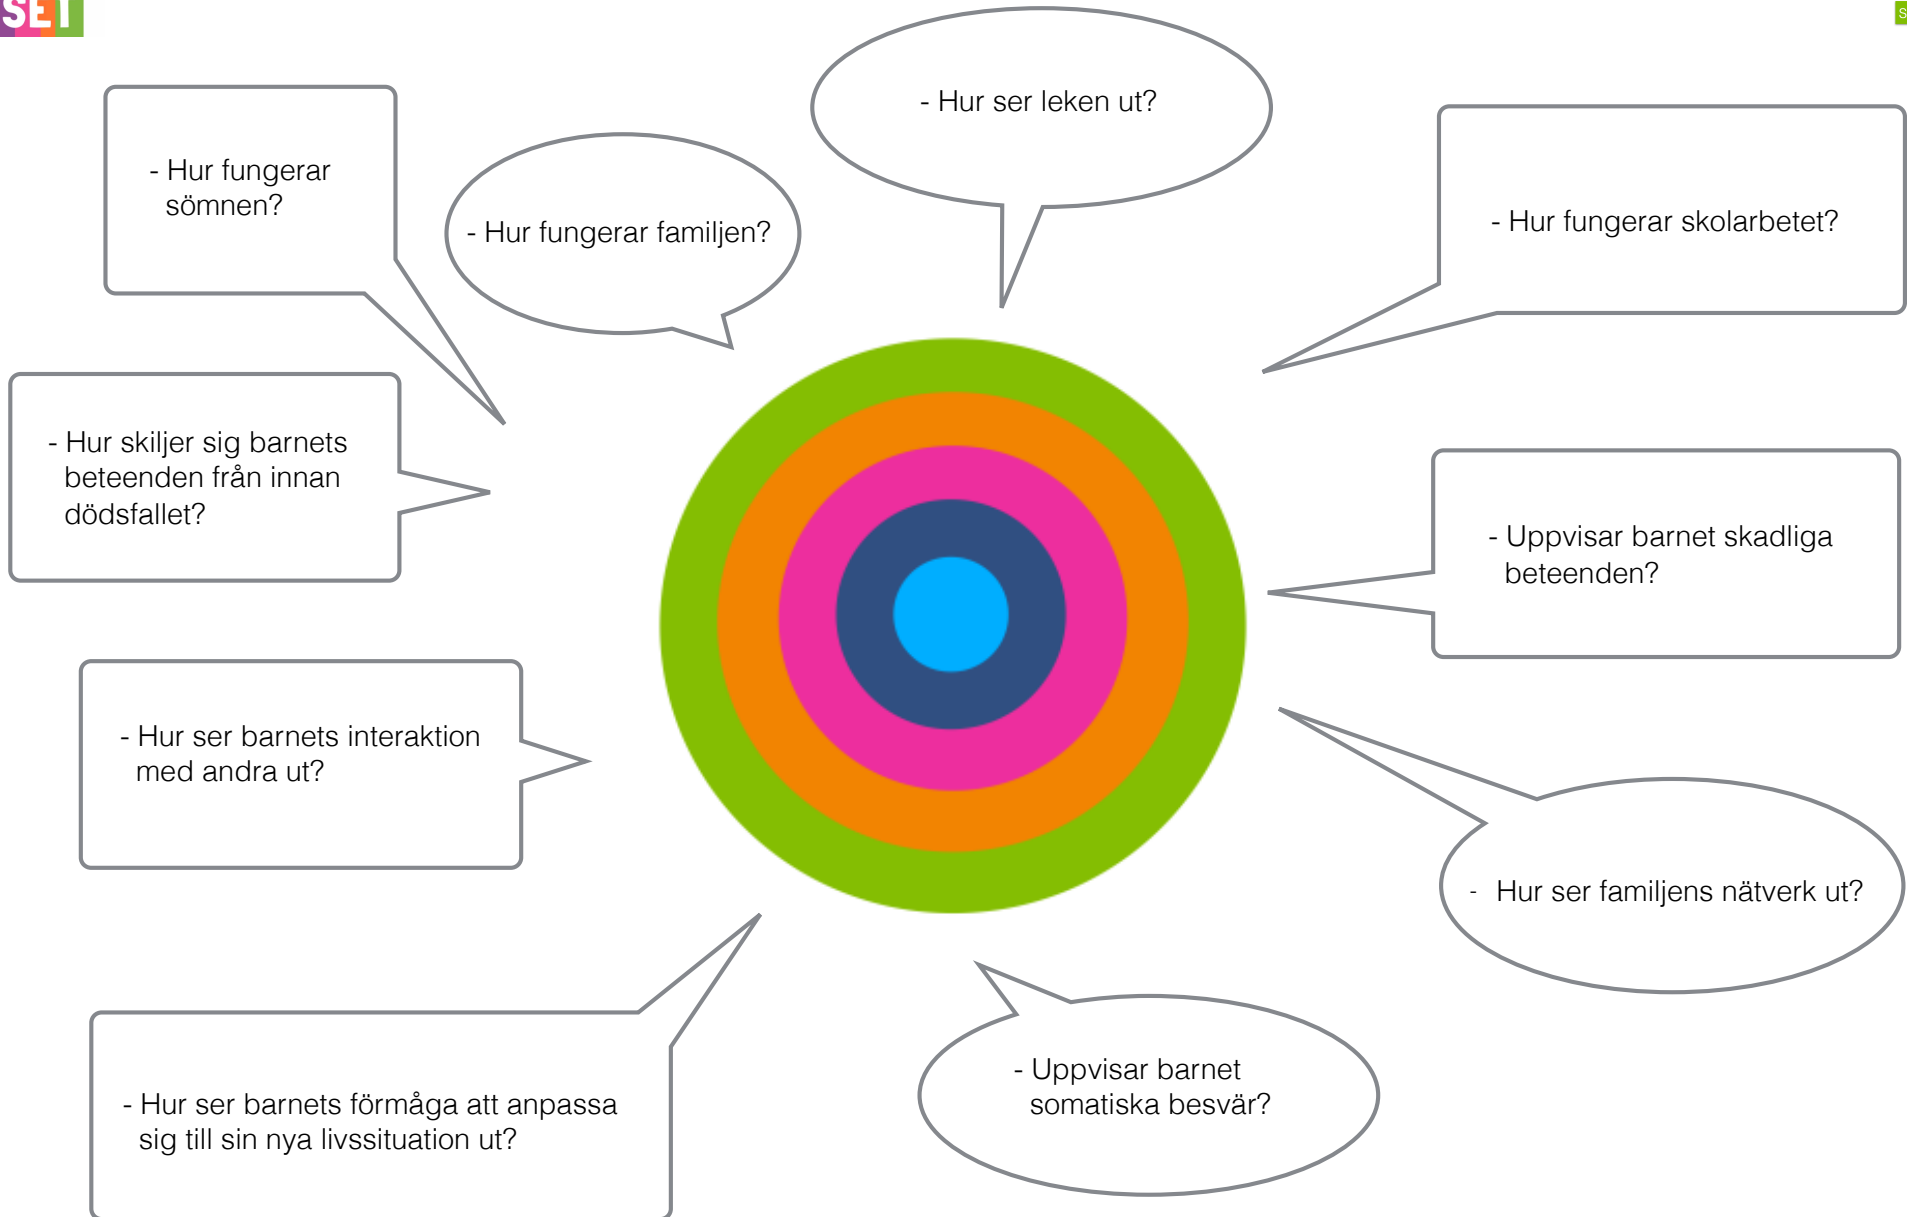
SET

- Hur fungerar sömnen?

- Hur fungerar familjen?

- Hur ser leken ut?

- Hur fungerar skolarbetet?

- Hur skiljer sig barnets beteenden från innan dödsfallet?

- Uppvisar barnet skadliga beteenden?

- Hur ser barnets interaktion med andra ut?

- Hur ser familjens nätverk ut?

- Hur ser barnets förmåga att anpassa sig till sin nya livssituation ut?

- Uppvisar barnet somatiska besvär?